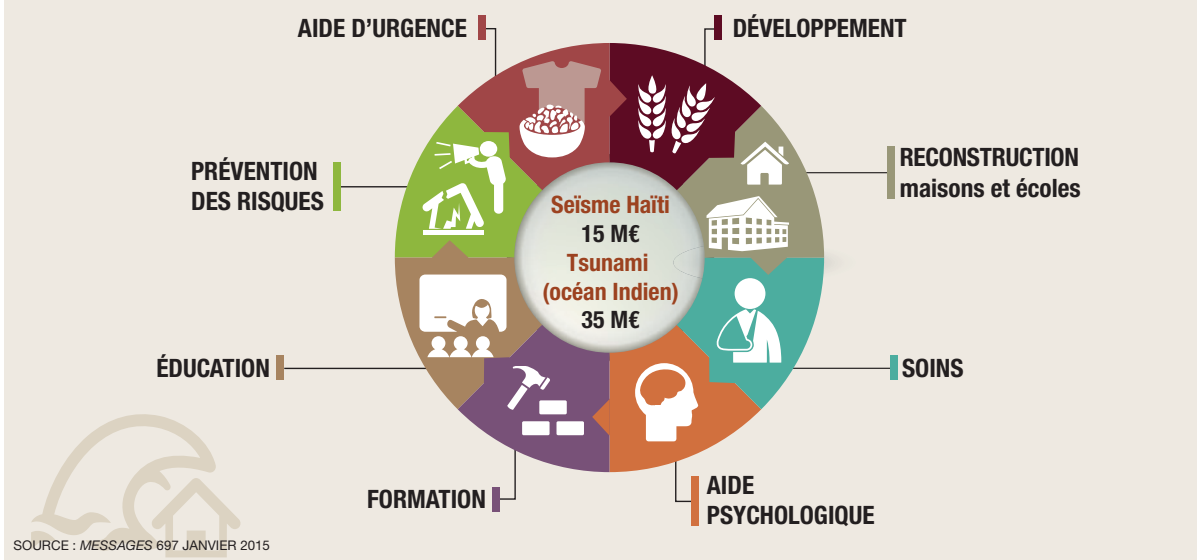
AIDE D'URGENCE

DÉVELOPPEMENT

PRÉVENTION DES RISQUES

RECONSTRUCTION maisons et écoles

Seïsme Haïti
15 M€
Tsunami
(océan Indien)
35 M€

ÉDUCATION

SOINS

FORMATION

AIDE PSYCHOLOGIQUE

SOURCE : MESSAGES 697 JANVIER 2015